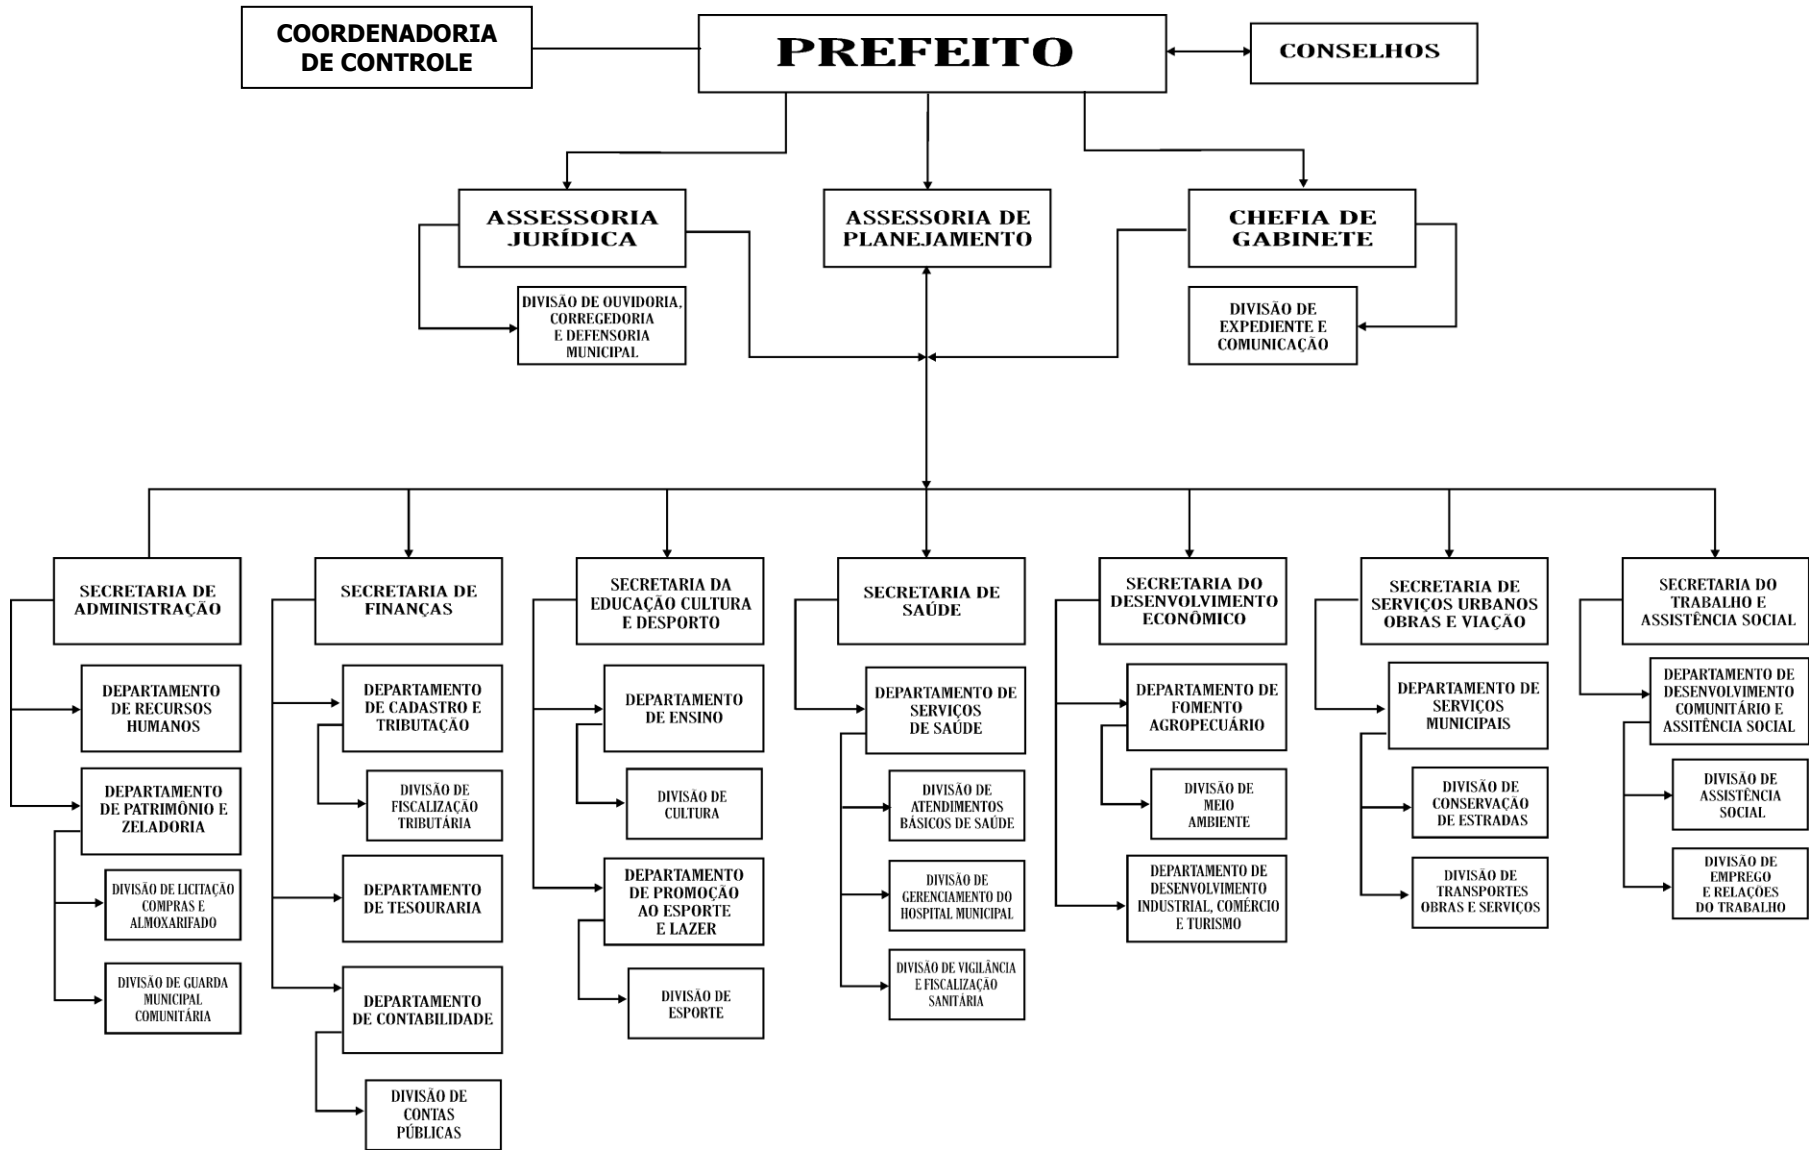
COORDENADORIA DE CONTROLE

PREFEITO

CONSELHOS

ASSESSORIA JURÍDICA

ASSESSORIA DE PLANEJAMENTO

CHEFIA DE GABINETE

DIVISÃO DE OUVIDORIA, CORREGEDORIA E DEFENSORIA MUNICIPAL

DIVISÃO DE EXPEDIENTE E COMUNICAÇÃO

SECRETARIA DE ADMINISTRAÇÃO

DEPARTAMENTO DE RECURSOS HUMANOS

DEPARTAMENTO DE PATRIMÔNIO E ZELADORIA

DIVISÃO DE LICITAÇÃO COMPRAS E ALMOXARIFADO

DIVISÃO DE GUARDA MUNICIPAL COMUNITÁRIA

SECRETARIA DE FINANÇAS

DEPARTAMENTO DE CADASTRO E TRIBUTAÇÃO

DIVISÃO DE FISCALIZAÇÃO TRIBUTÁRIA

DEPARTAMENTO DE TESOURARIA

DEPARTAMENTO DE CONTABILIDADE

DIVISÃO DE CONTAS PÚBLICAS

SECRETARIA DA EDUCAÇÃO CULTURA E DESPORTO

DEPARTAMENTO DE ENSINO

DIVISÃO DE CULTURA

DEPARTAMENTO DE PROMOÇÃO AO ESPORTE E LAZER

DIVISÃO DE ESPORTE

SECRETARIA DE SAÚDE

DEPARTAMENTO DE SERVIÇOS DE SAÚDE

DIVISÃO DE ATENDIMENTOS BÁSICOS DE SAÚDE

DIVISÃO DE GERENCIAMENTO DO HOSPITAL MUNICIPAL

DIVISÃO DE VIGILÂNCIA E FISCALIZAÇÃO SANITÁRIA

SECRETARIA DO DESENVOLVIMENTO ECONÔMICO

DEPARTAMENTO DE FOMENTO AGROPECUÁRIO

DIVISÃO DE MEIO AMBIENTE

DEPARTAMENTO DE DESENVOLVIMENTO INDUSTRIAL, COMÉRCIO E TURISMO

SECRETARIA DE SERVIÇOS URBANOS OBRAS E VIAÇÃO

DEPARTAMENTO DE SERVIÇOS MUNICIPAIS

DIVISÃO DE CONSERVAÇÃO DE ESTRADAS

DIVISÃO DE TRANSPORTES OBRAS E SERVIÇOS

SECRETARIA DO TRABALHO E ASSISTÊNCIA SOCIAL

DEPARTAMENTO DE DESENVOLVIMENTO COMUNITÁRIO E ASSITÊNCIA SOCIAL

DIVISÃO DE ASSISTÊNCIA SOCIAL

DIVISÃO DE EMPREGO E RELAÇÕES DO TRABALHO